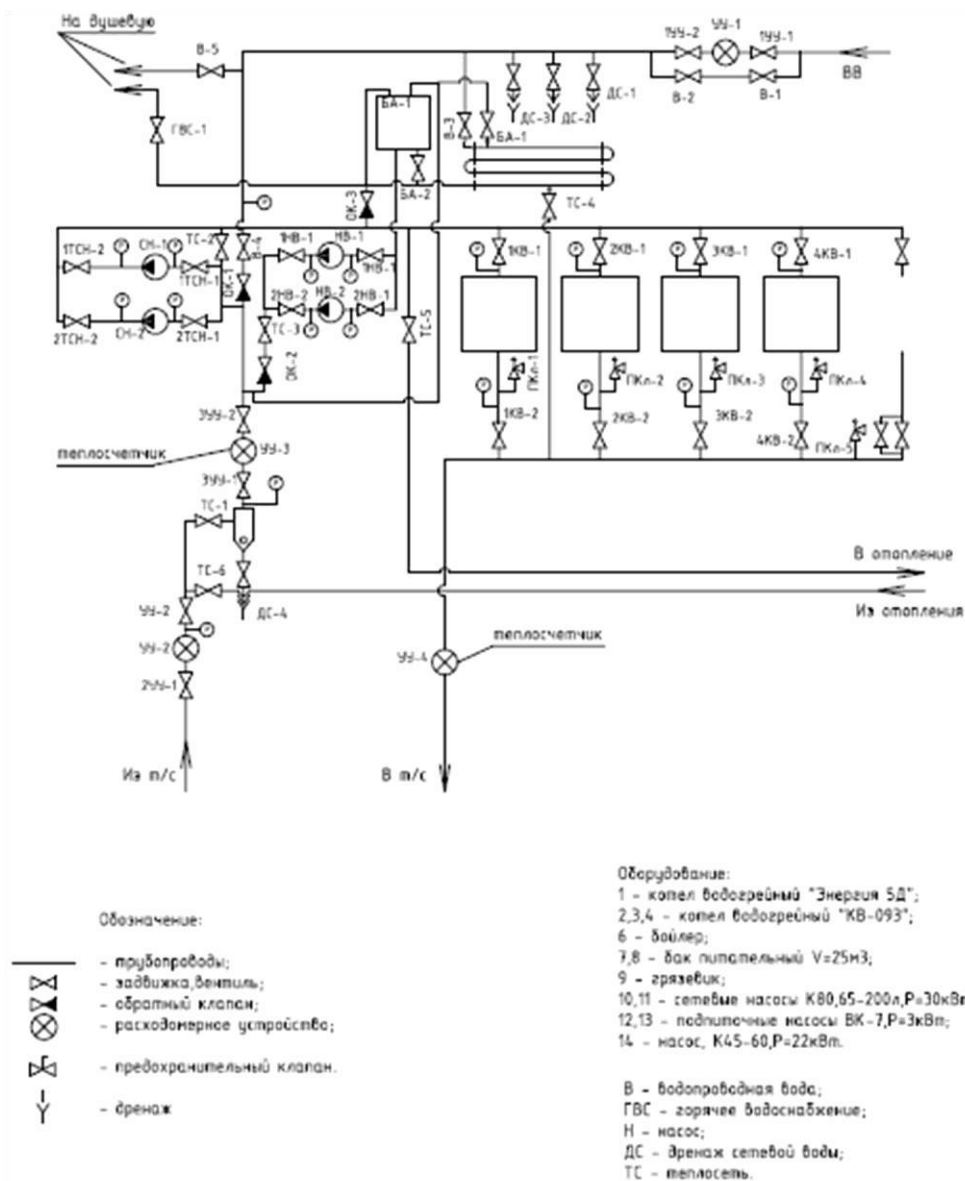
На душевую
В-5
ГВС-1
БА-1
В-3
БА-1
ДС-3
ДС-2
ДС-1
1УУ-2
УУ-1
1УУ-1
В-2
В-1
ВВ
ОК-3
БА-2
ТС-4
1ТСН-2
СН-1
ТС-2
1ТСН-1
ОК-1
1НВ-1
НВ-1
1НВ-1
2НВ-2
НВ-2
2НВ-1
ТС-3
ТС-5
1КВ-1
2КВ-1
3КВ-1
4КВ-1
2ТСН-2
СН-2
2ТСН-1
ОК-2
ПКл-1
ПКл-2
ПКл-3
ПКл-4
1КВ-2
2КВ-2
3КВ-2
4КВ-2
ПКл-5
3УУ-2
теплосчетчик
УУ-3
3УУ-1
ТС-1
ТС-6
ДС-4
В отопление
Из отопления
УУ-2
УУ-2
2УУ-1
теплосчетчик
УУ-4
Из т/с
В т/с

Оборудование:
1 - котел водогрейный "Энергия 5Д";
2,3,4 - котел водогрейный "КВ-093";
6 - бойлер;
7,8 - бак питательный V=25м3;
9 - грязевик;
10,11 - сетевые насосы К80,65-200л,Р=30кВт
12,13 - подпиточные насосы ВК-7,Р=3кВт;
14 - насос, К45-60,Р=22кВт.

Обозначение:
- трубопроводы;
- задвижка,вентиль;
- обратный клапан;
- расходомерное устройство;
- предохранительный клапан.
- дренаж

В - водопроводная вода;
ГВС - горячее водоснабжение;
Н - насос;
ДС - дренаж сетевой воды;
ТС - теплосеть.